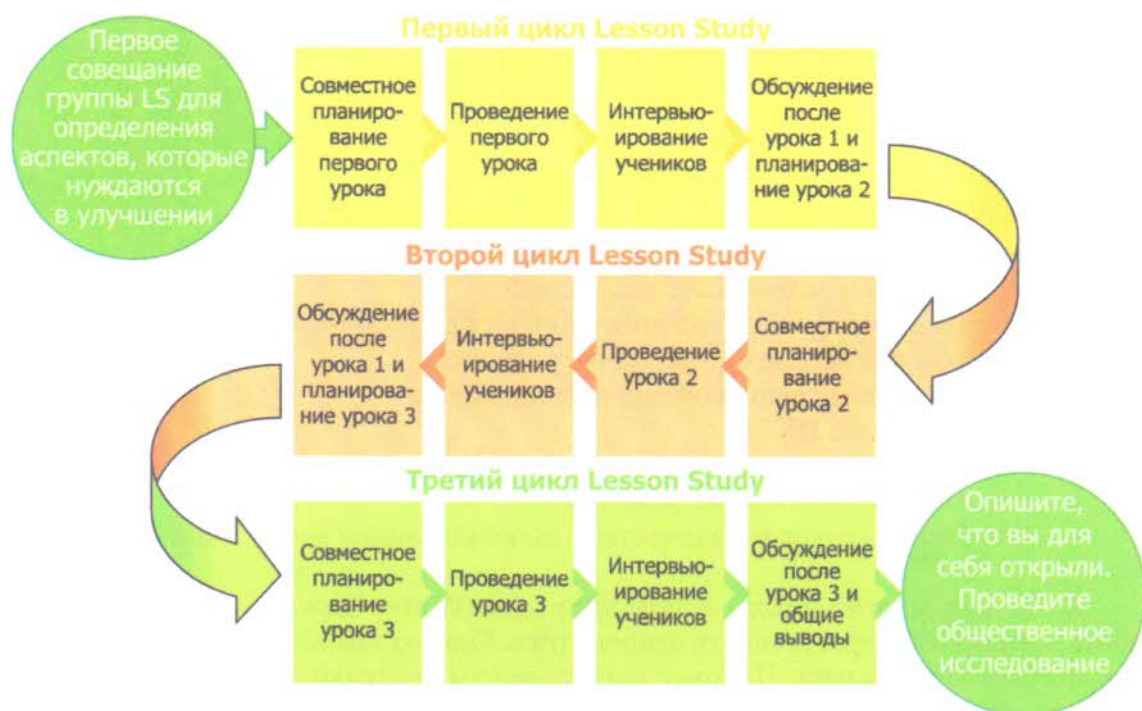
Первое совещание группы LS для определения аспектов, которые нуждаются в улучшении

Первый цикл Lesson Study

Совместное планирование первого урока

Проведение первого урока

Интервьюирование учеников

Обсуждение после урока 1 и планирование урока 2

Второй цикл Lesson Study

Совместное планирование урока 2

Проведение урока 2

Интервьюирование учеников

Обсуждение после урока 1 и планирование урока 3

Третий цикл Lesson Study

Совместное планирование урока 3

Проведение урока 3

Интервьюирование учеников

Обсуждение после урока 3 и общие выводы

Опишите, что вы для себя открыли. Проведите общественное исследование